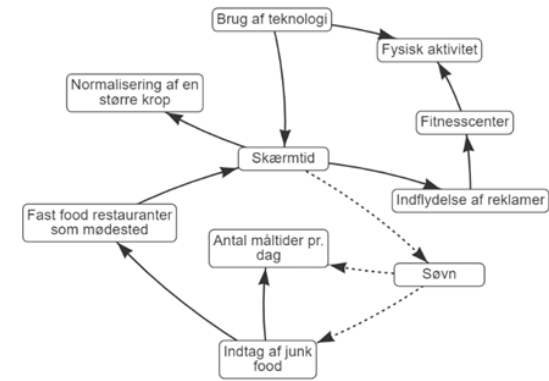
Brug af teknologi

Fysisk aktivitet

Normalisering af en større krop

Fitnesscenter

Skærmtid

Indflydelse af reklamer

Fast food restauranter som mødested

Antal måltider pr. dag

Søvn

Indtag af junk food